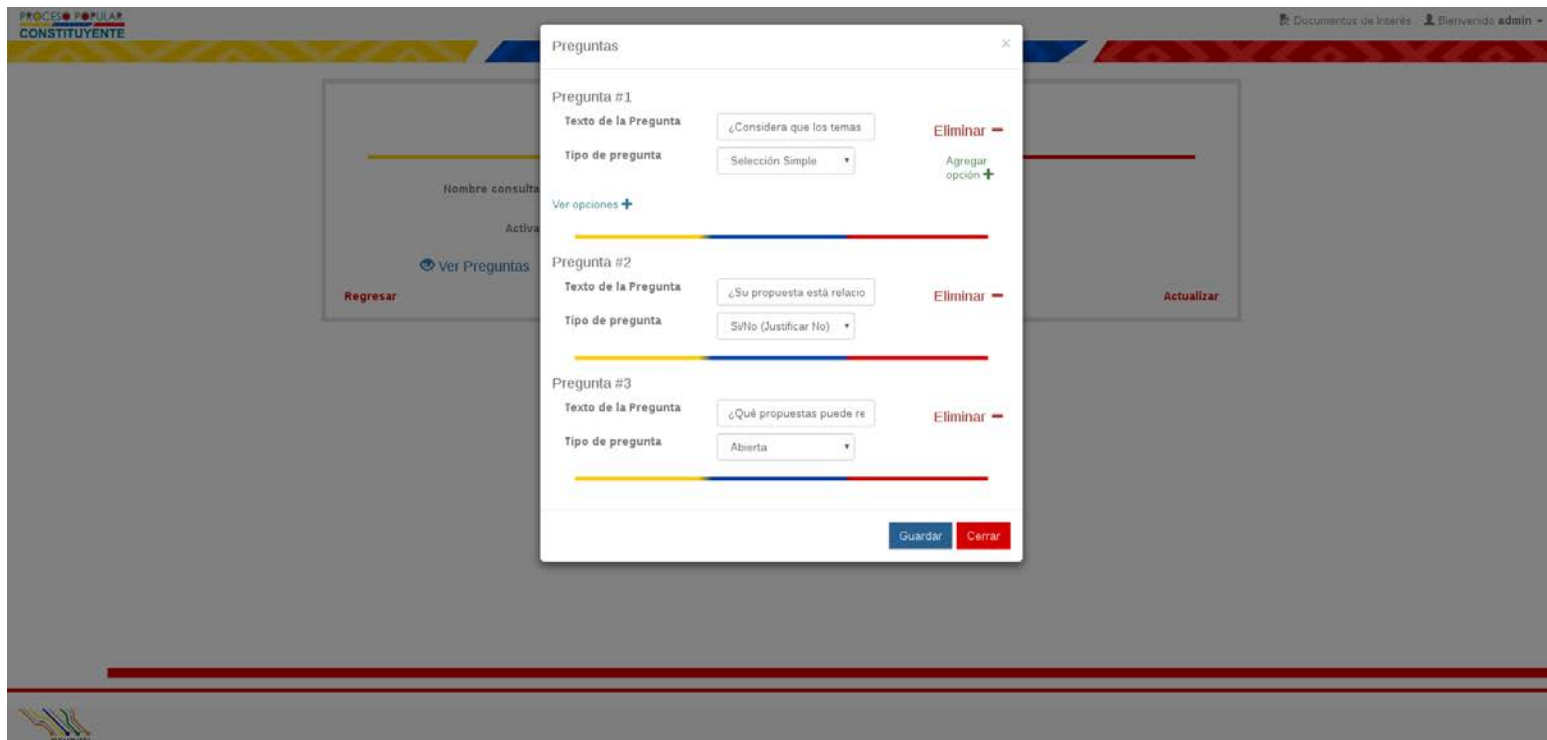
PROCESO POPULAR CONSTITUYENTE

Documentos de Interés Bienvenido admin

Nombre consulta

Activa

Ver Preguntas

Regresar

Actualizar

Preguntas

×

Pregunta #1

Texto de la Pregunta ¿Considera que los temas

Tipo de pregunta Selección Simple

Eliminar

Agregar opción

Ver opciones

Pregunta #2

Texto de la Pregunta ¿Su propuesta está relacio

Tipo de pregunta Si/No (Justificar No)

Eliminar

Pregunta #3

Texto de la Pregunta ¿Qué propuestas puede re

Tipo de pregunta Abierta

Eliminar

Guardar Cerrar